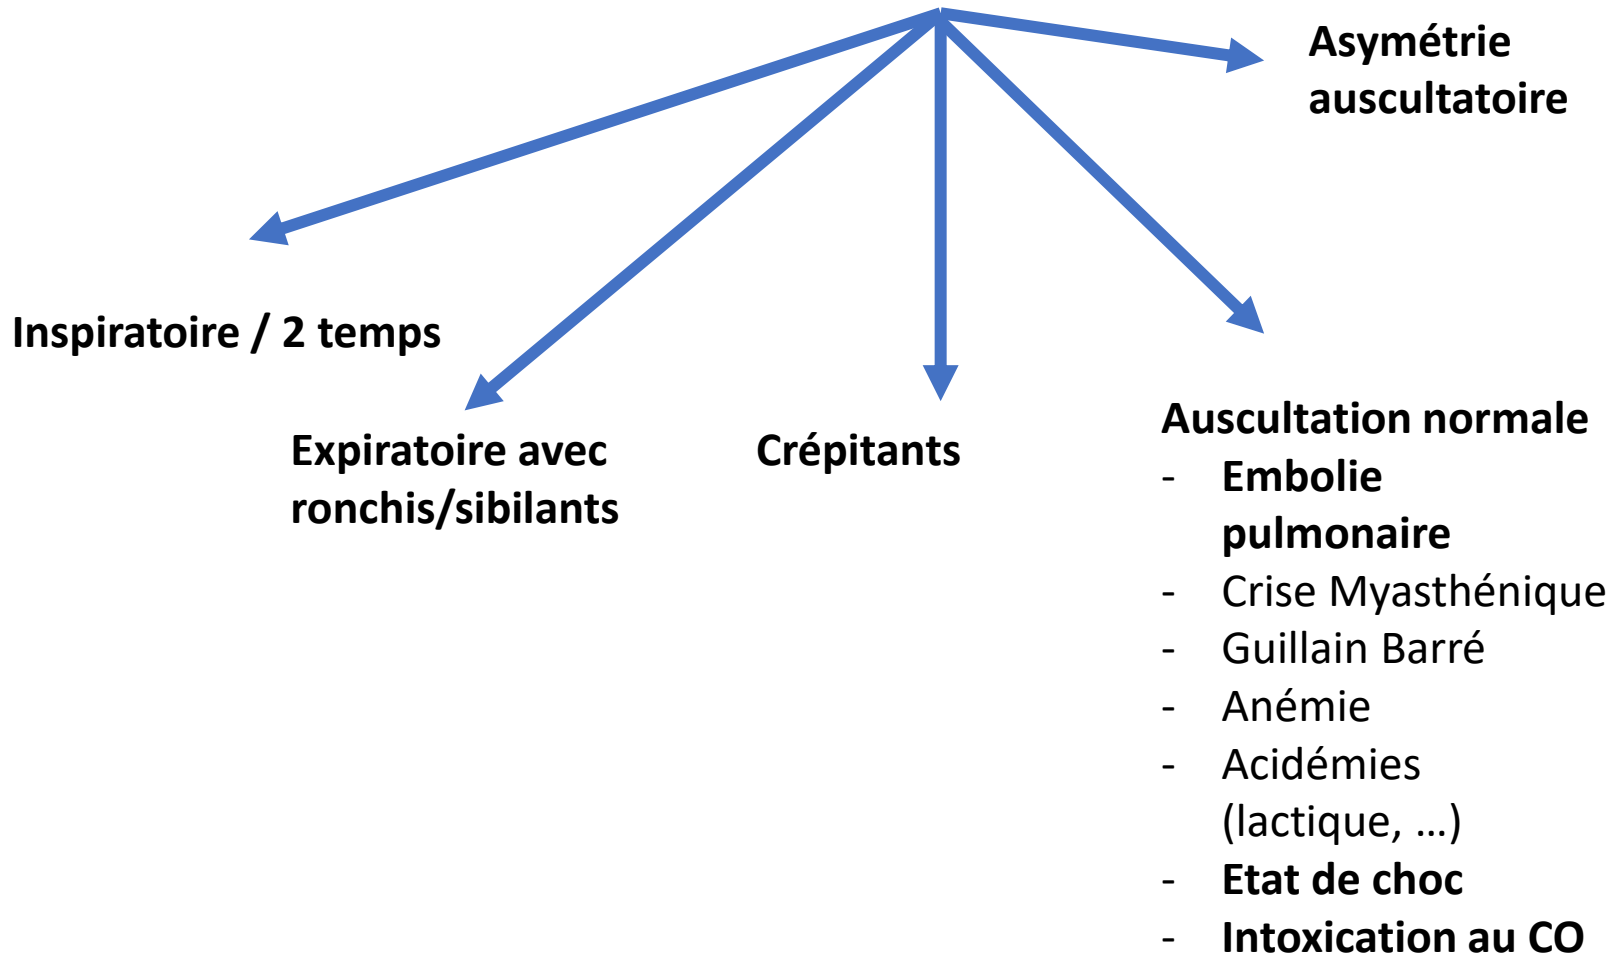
Asymétrie auscultatoire

Inspiratoire / 2 temps

Expiratoire avec ronchis/sibilants

Crépitants

Auscultation normale
- Embolie pulmonaire
- Crise Myasthénique
- Guillain Barré
- Anémie
- Acidémies (lactique, …)
- Etat de choc
- Intoxication au CO